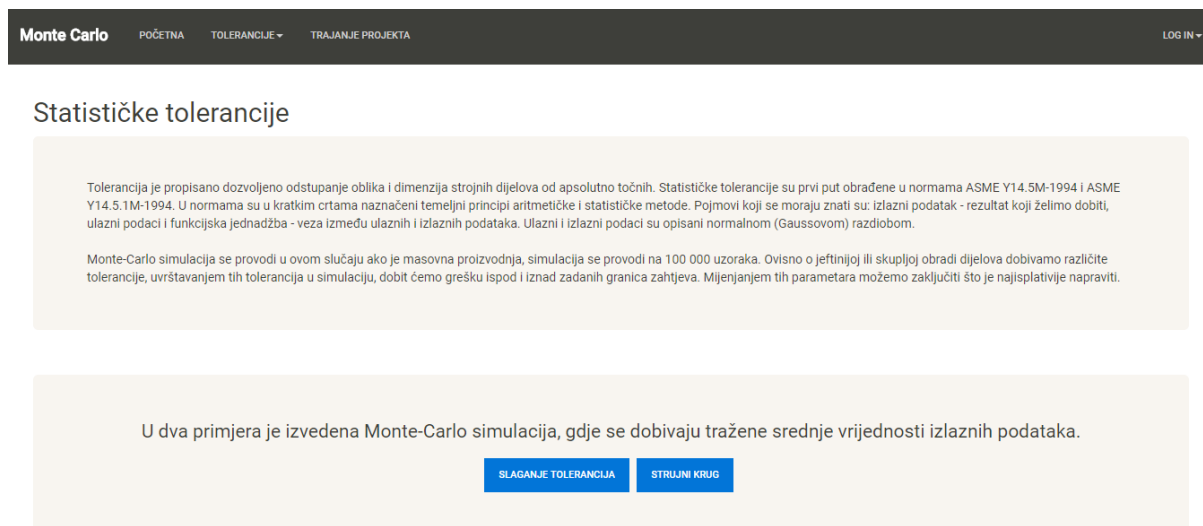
Monte Carlo POČETNA TOLERANCIJE ▾ TRAJANJE PROJEKTA LOG IN ▾

Statističke tolerancije

Tolerancija je propisano dozvoljeno odstupanje oblika i dimenzija strojnih dijelova od apsolutno točnih. Statističke tolerancije su prvi put obrađene u normama ASME Y14.5M-1994 i ASME Y14.5.1M-1994. U normama su u kratkim crtama naznačeni temeljni principi aritmetičke i statističke metode. Pojmovi koji se moraju znati su: izlazni podatak - rezultat koji želimo dobiti, ulazni podaci i funkcijska jednadžba - veza između ulaznih i izlaznih podataka. Ulazni i izlazni podaci su opisani normalnom (Gaussovom) razdiobom.

Monte-Carlo simulacija se provodi u ovom slučaju ako je masovna proizvodnja, simulacija se provodi na 100 000 uzoraka. Ovisno o jeftinijoj ili skupljoj obradi dijelova dobivamo različite tolerancije, uvrštavanjem tih tolerancija u simulaciju, dobit ćemo grešku ispod i iznad zadanih granica zahtjeva. Mijenjanjem tih parametara možemo zaključiti što je najisplativije napraviti.

U dva primjera je izvedena Monte-Carlo simulacija, gdje se dobivaju tražene srednje vrijednosti izlaznih podataka.

SLAGANJE TOLERANCIJA STRUJNI KRUG